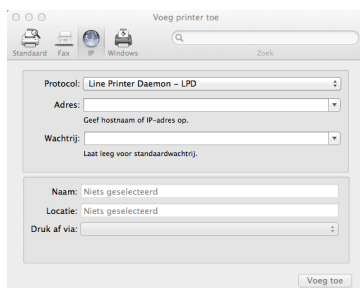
Voeg printer toe

Standaard Fax IP Windows

Zoek

Protocol: Line Printer Daemon – LPD

Adres:

Geef hostnaam of IP-adres op.

Wachtrij:

Laat leeg voor standaardwachtrij.

Naam: Niets geselecteerd

Locatie: Niets geselecteerd

Druk af via:

Voeg toe